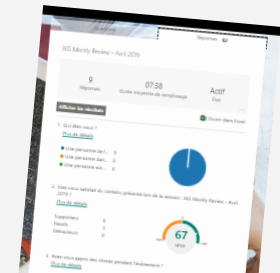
Réponses

365 Monthly Review - Avril 2016

9
Réponses

07:38
Durée moyenne de remplissage

Actif
État

Afficher les résultats

Ouvrir dans Excel

1. Qui êtes-vous ?
Plus de détails

Une personne de l...
Une personne de l...
Une personne ext...

2. Êtes-vous satisfait du contenu présenté lors de la session : 365 Monthly Review - Avril 2016 ?
Plus de détails

Supporters
Passifs
Détracteurs

67
NPS®

3. Avez-vous appris des choses pendant l'événement ?
Plus de détails